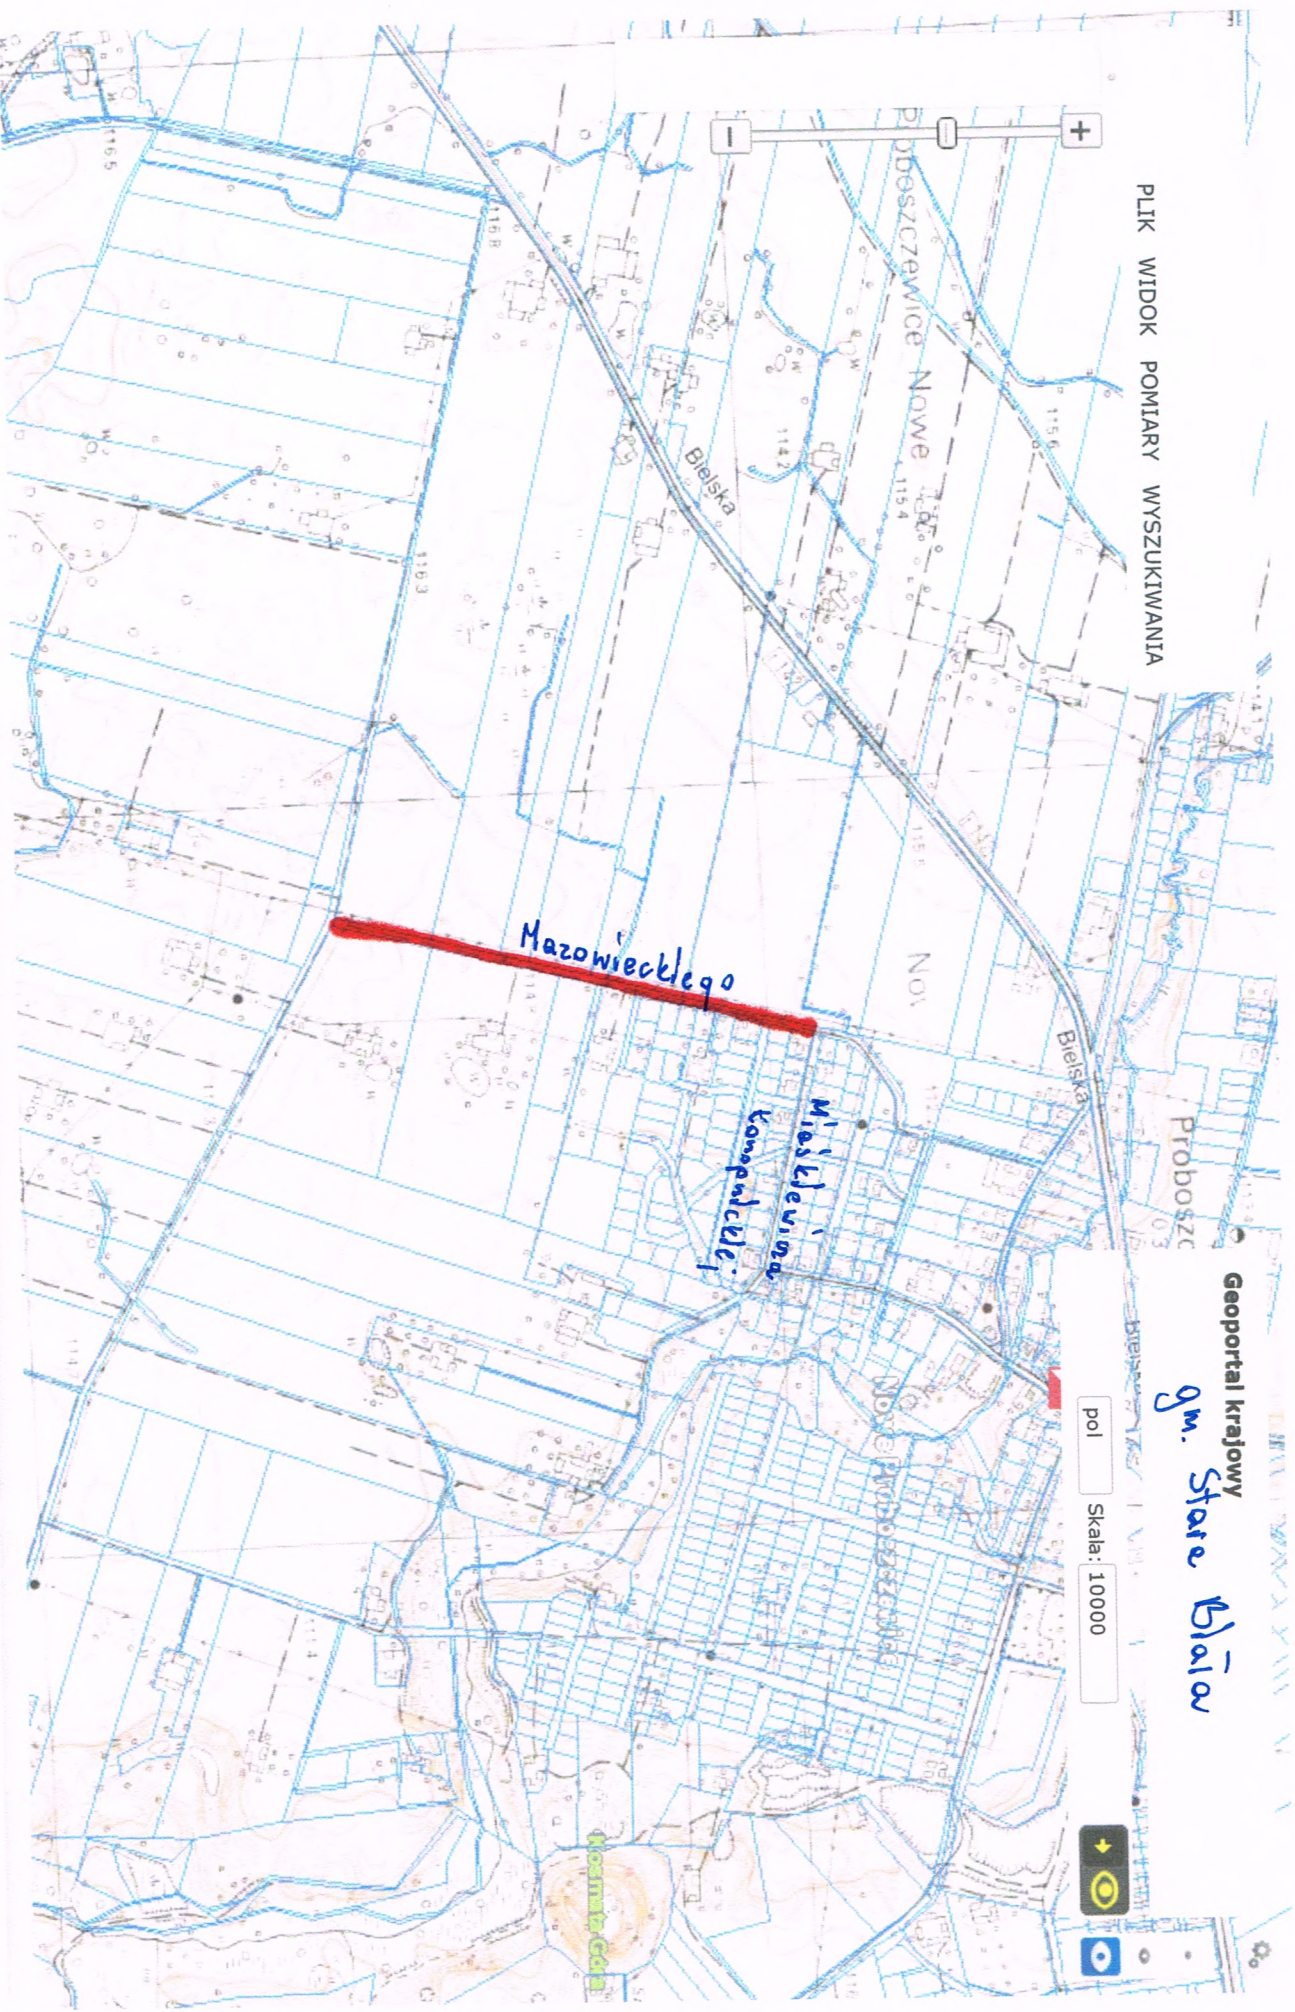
PLIK WIDOK POMIARY WYSZUKIWANIA

Geoportal krajowy

gm. Stare Biała

pol Skala: 10000

Proboszczewice Nowe

Bielska

Bielska

Proboszc

Mazowieckiego

Mieszkalnictwo Komputerowe

Nowe Proboszczewice

Bielska

Kosmata Góra

1155
1168
1156
1142
1154
1163
1155